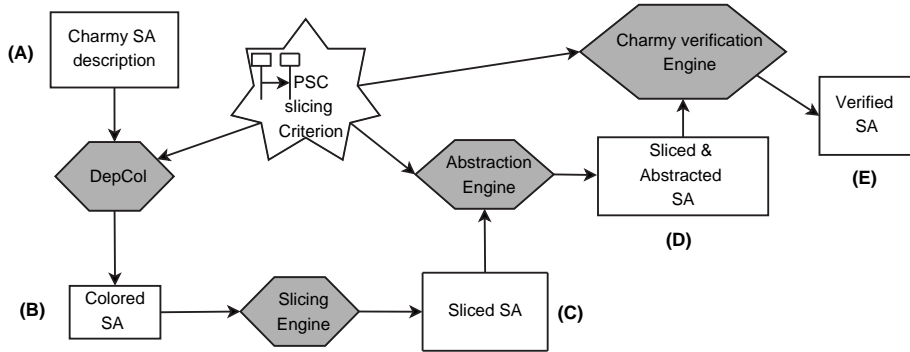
(A)

Charmy SA description

PSC slicing Criterion

Charmy verification Engine

Verified SA

DepCol

Abstraction Engine

Sliced & Abstracted SA

(E)

(D)

(B)

Colored SA

Slicing Engine

Sliced SA

(C)